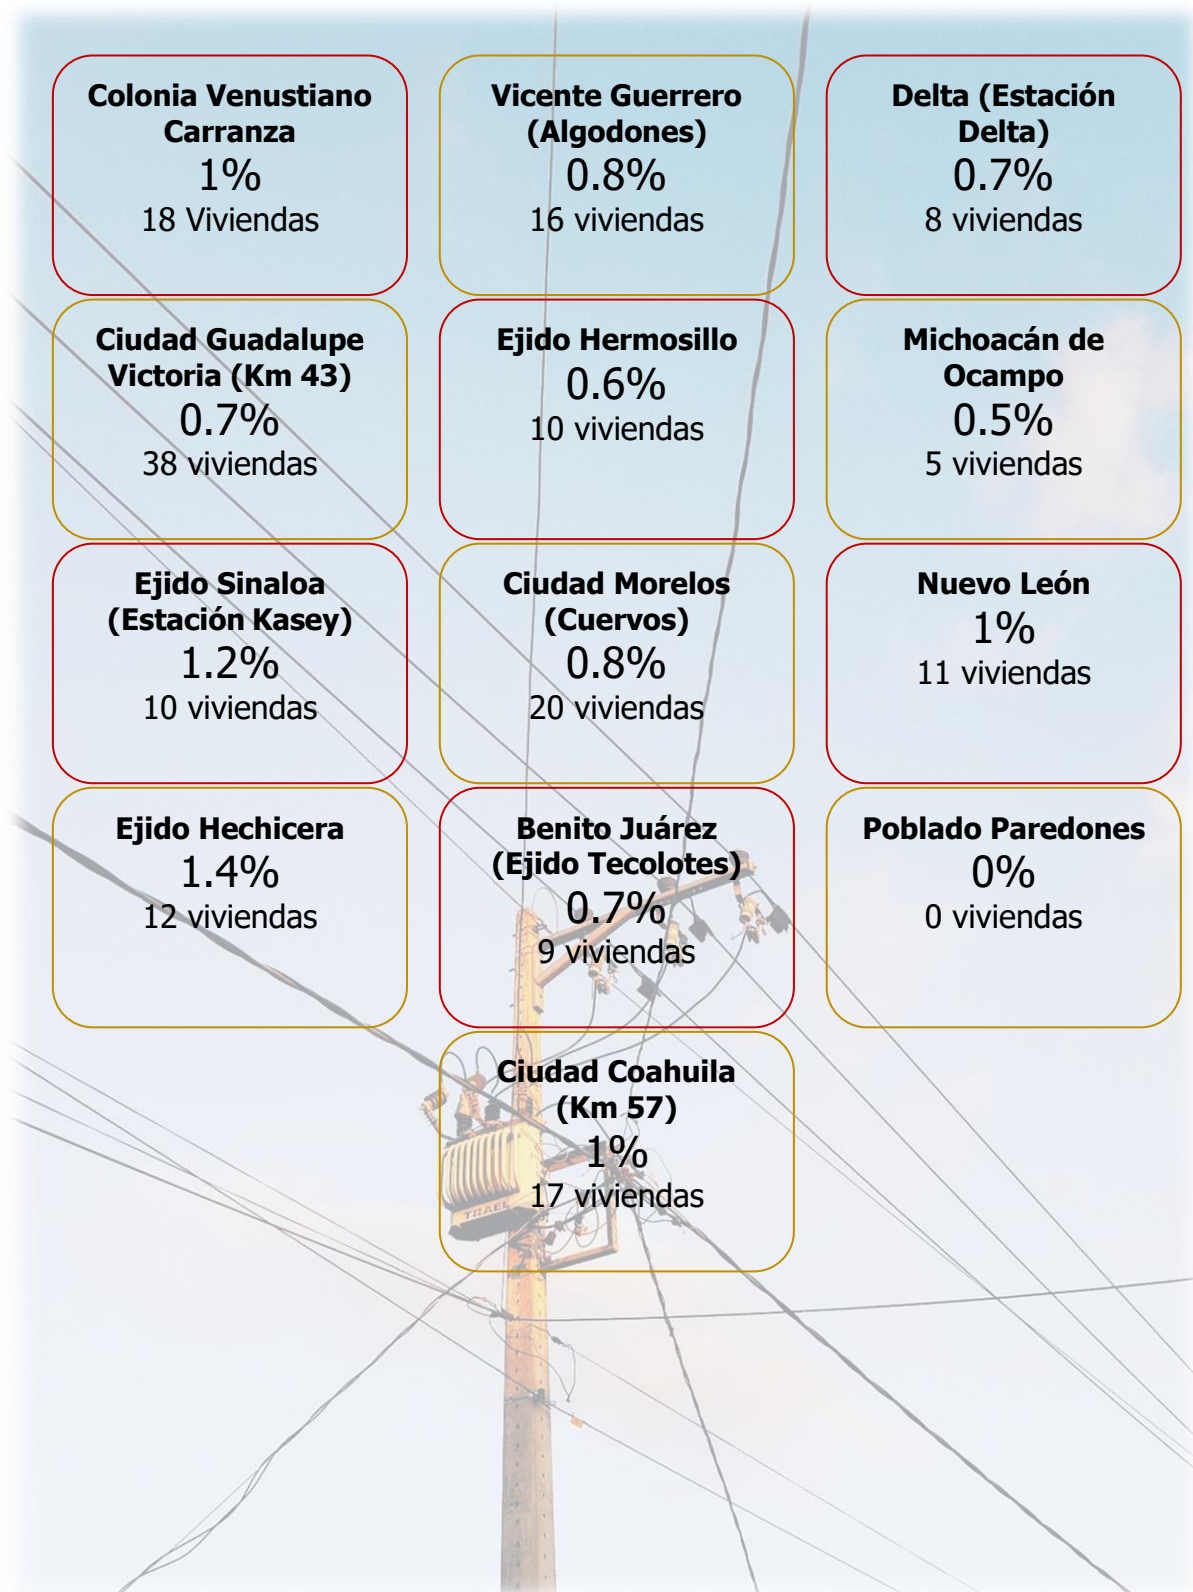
**Colonia Venustiano Carranza**
1%
18 Viviendas

**Vicente Guerrero (Algodones)**
0.8%
16 viviendas

**Delta (Estación Delta)**
0.7%
8 viviendas

**Ciudad Guadalupe Victoria (Km 43)**
0.7%
38 viviendas

**Ejido Hermosillo**
0.6%
10 viviendas

**Michoacán de Ocampo**
0.5%
5 viviendas

**Ejido Sinaloa (Estación Kasey)**
1.2%
10 viviendas

**Ciudad Morelos (Cuervos)**
0.8%
20 viviendas

**Nuevo León**
1%
11 viviendas

**Ejido Hechicera**
1.4%
12 viviendas

**Benito Juárez (Ejido Tecolotes)**
0.7%
9 viviendas

**Poblado Paredones**
0%
0 viviendas

**Ciudad Coahuila (Km 57)**
1%
17 viviendas